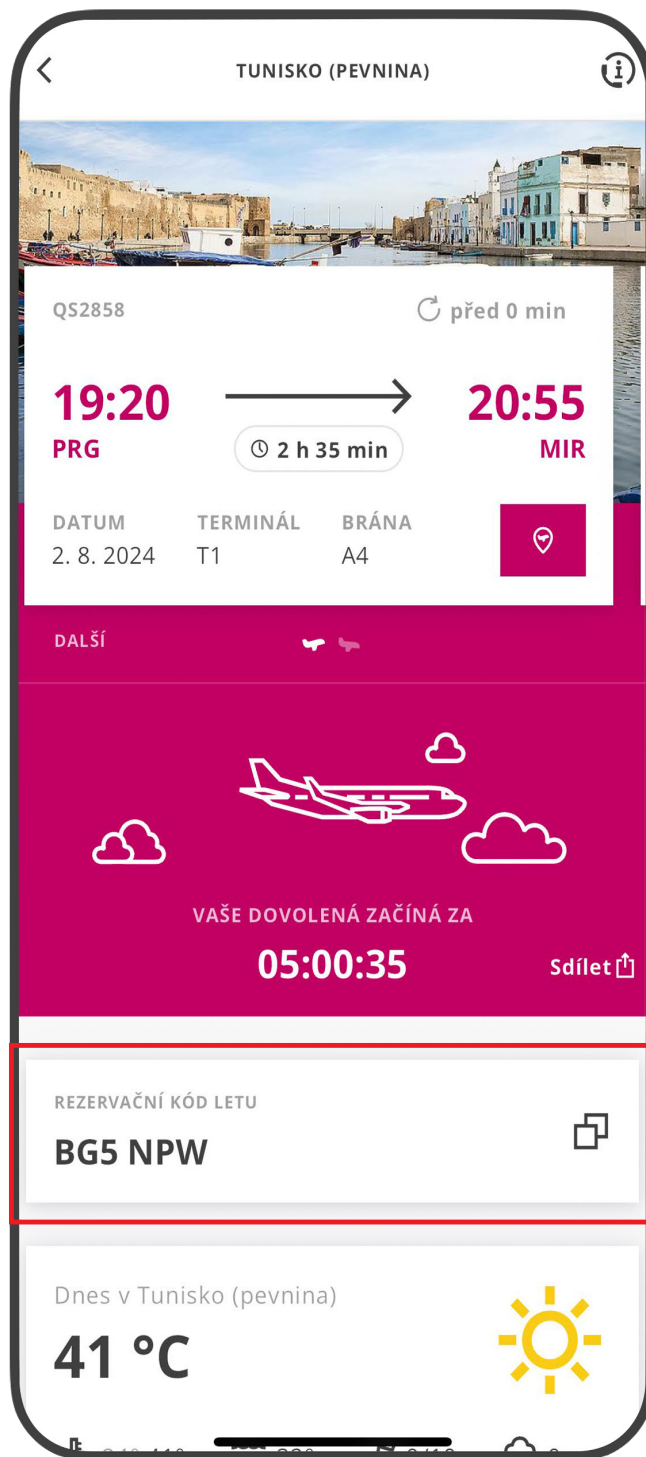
TUNISKO (PEVNINA)

QS2858

před 0 min

19:20
PRG

2 h 35 min

20:55
MIR

DATUM
2. 8. 2024

TERMINÁL
T1

BRÁNA
A4

DALŠÍ

VAŠE DOVOLENÁ ZAČÍNÁ ZA
05:00:35

Sdílet

REZERVAČNÍ KÓD LETU
BG5 NPW

Dnes v Tunisko (pevnina)
41 °C

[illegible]